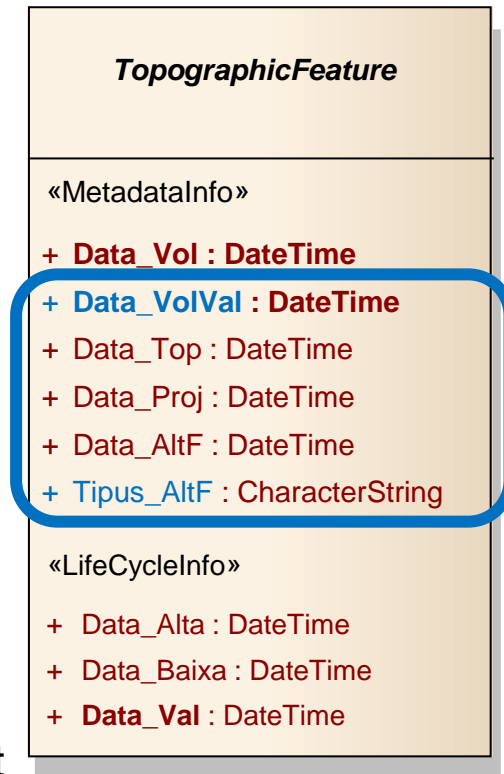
TopographicFeature

«MetadataInfo»

+ Data_Vol : DateTime
+ Data_VolVal : DateTime
+ Data_Top : DateTime
+ Data_Proj : DateTime
+ Data_AltF : DateTime
+ Tipus_AltF : CharacterString

«LifeCycleInfo»

+ Data_Alta : DateTime
+ Data_Baixa : DateTime
+ Data_Val : DateTime